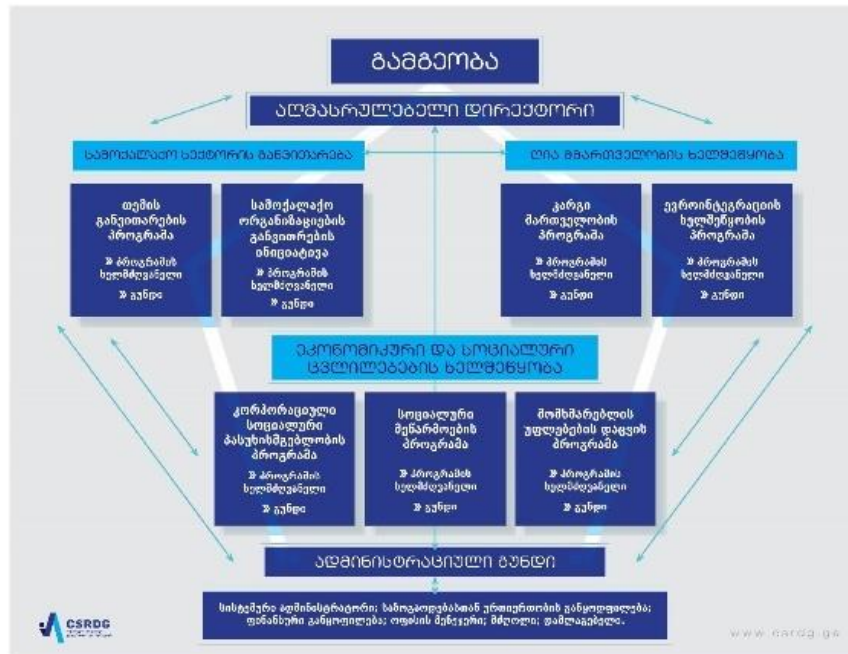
გამგეობა

აღმასრულებელი დირექტორი

სამოქალაქო სექტორის განვითარება

ღია მმართველობის ხელშეწყობა

თემის განვითარების პროგრამა
» პროგრამის ხელმძღვანელი
» გუნდი

სამოქალაქო ორგანიზაციების განვითარების ინიციატივა
» პროგრამის ხელმძღვანელი
» გუნდი

კარგი მმართველობის პროგრამა
» პროგრამის ხელმძღვანელი
» გუნდი

ევროინტეგრაციის ხელშეწყობის პროგრამა
» პროგრამის ხელმძღვანელი
» გუნდი

ეკონომიკური და სოციალური ცვლილებების ხელშეწყობა

კორპორაციული სოციალური პასუხისმგებლობის პროგრამა
» პროგრამის ხელმძღვანელი
» გუნდი

სოციალური მეწარმეობის პროგრამა
» პროგრამის ხელმძღვანელი
» გუნდი

მომხმარებლის უფლებების დაცვის პროგრამა
» პროგრამის ხელმძღვანელი
» გუნდი

ადმინისტრაციული გუნდი

სისტემური ადმინისტრატორი; საზოგადოებასთან ურთიერთობის განყოფილება; ფინანსური განყოფილება; ოფისის მენეჯერი; მძღოლი; დამლაგებელი.

CSRDG

www.csrdg.ge